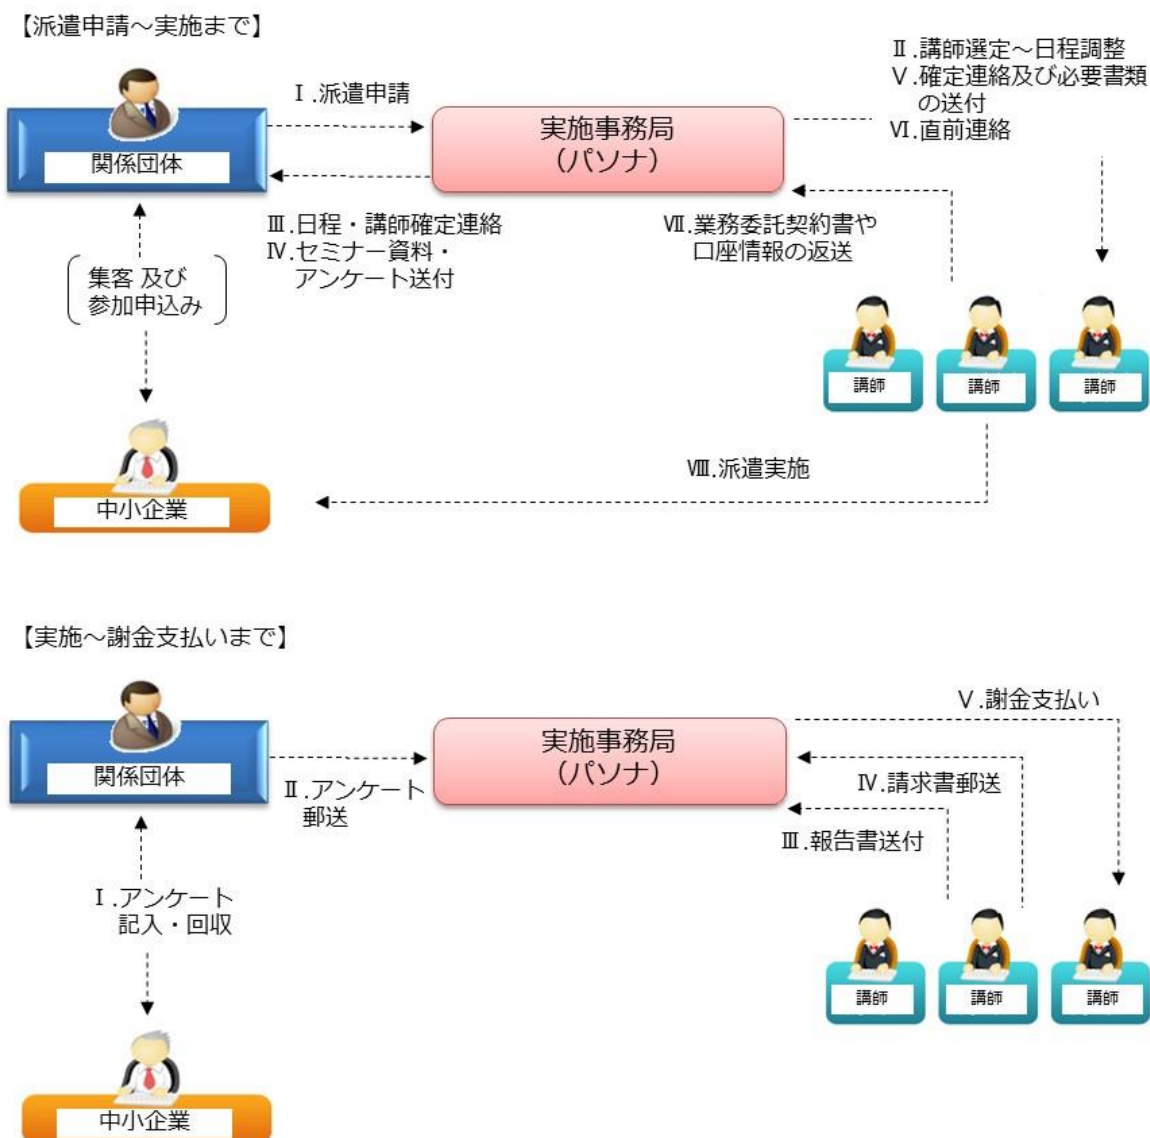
【派遣申請～実施まで】

関係団体

Ⅰ.派遣申請

実施事務局
（パソナ）

Ⅱ.講師選定～日程調整
Ⅴ.確定連絡及び必要書類の送付
Ⅵ.直前連絡

Ⅲ.日程・講師確定連絡
Ⅳ.セミナー資料・アンケート送付

Ⅶ.業務委託契約書や口座情報の返送

集客 及び参加申込み

講師
講師
講師

Ⅷ.派遣実施

中小企業

【実施～謝金支払いまで】

関係団体

実施事務局
（パソナ）

Ⅴ.謝金支払い

Ⅱ.アンケート郵送

Ⅳ.請求書郵送

Ⅲ.報告書送付

Ⅰ.アンケート記入・回収

講師
講師
講師

中小企業